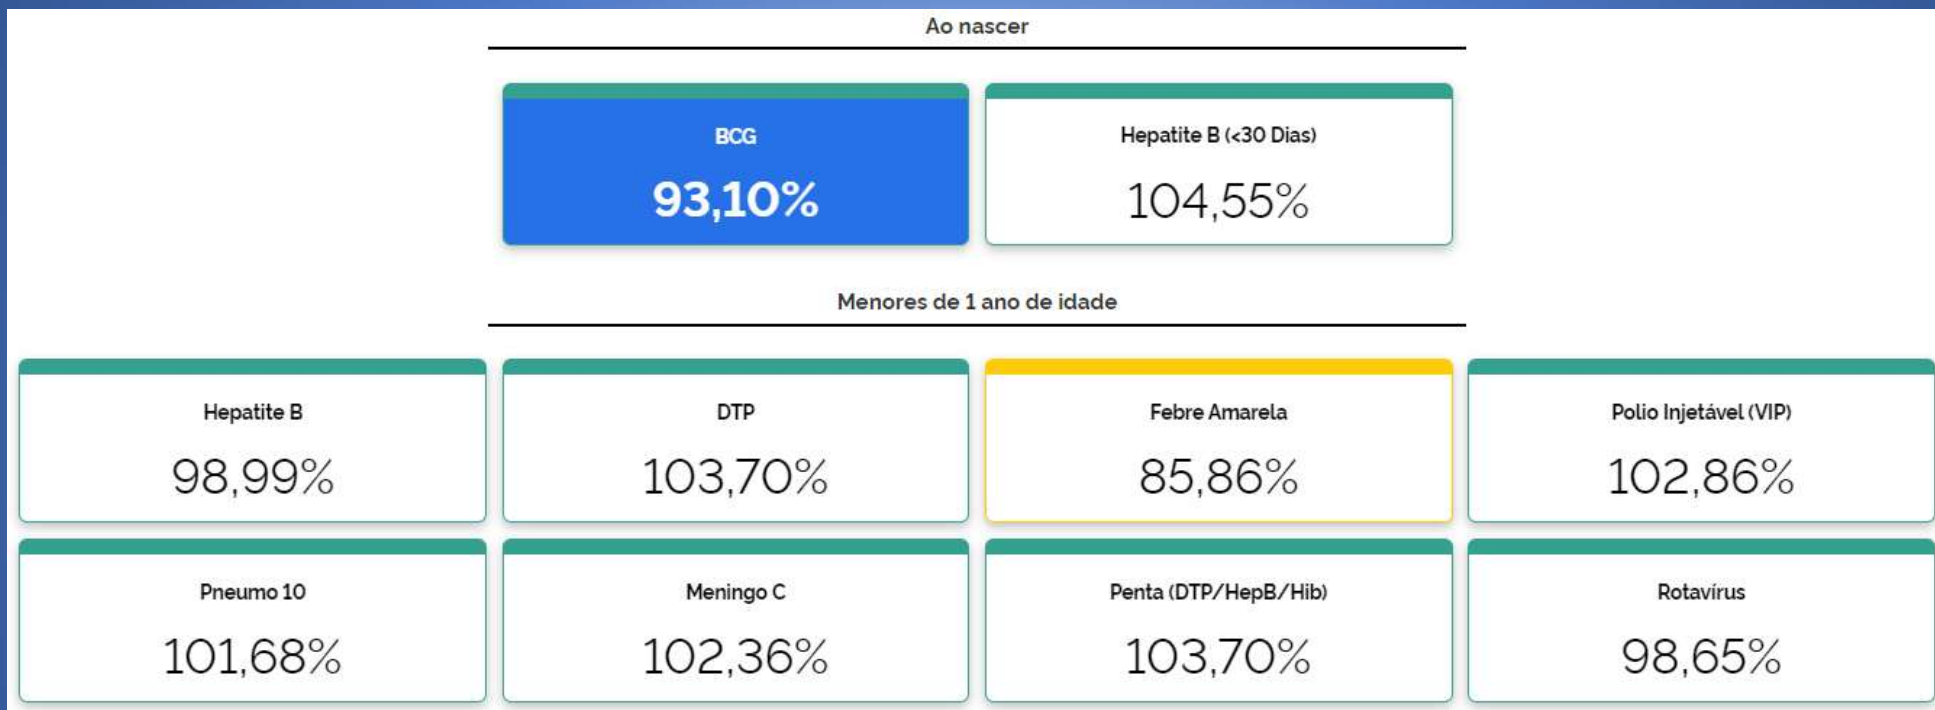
Ao nascer

BCG
93,10%

Hepatite B (<30 Dias)
104,55%

Menores de 1 ano de idade

Hepatite B
98,99%

DTP
103,70%

Febre Amarela
85,86%

Polio Injetável (VIP)
102,86%

Pneumo 10
101,68%

Meningo C
102,36%

Penta (DTP/HepB/Hib)
103,70%

Rotavírus
98,65%